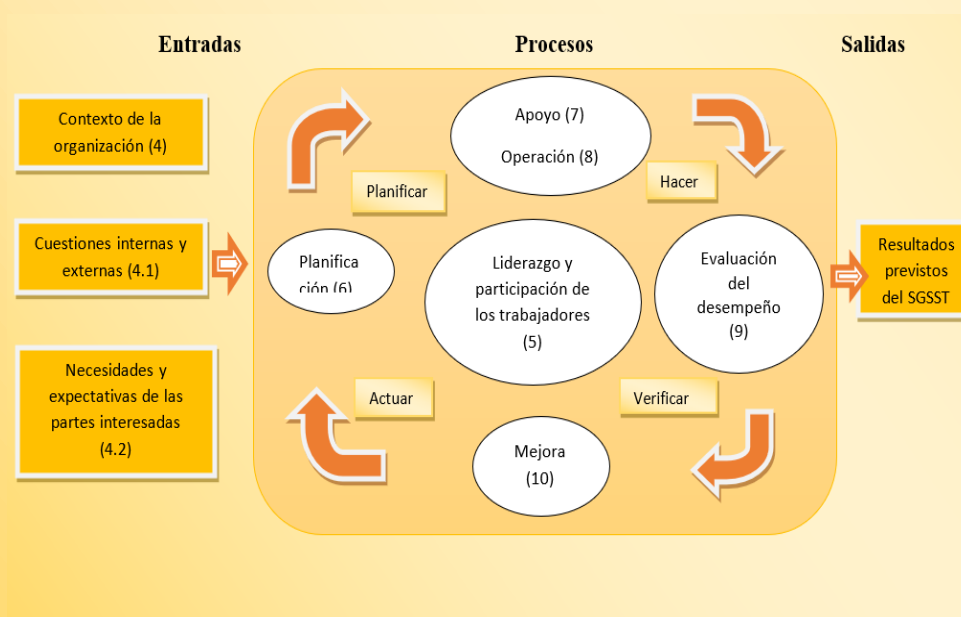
Entradas

Procesos

Salidas

Contexto de la organización (4)

Cuestiones internas y externas (4.1)

Necesidades y expectativas de las partes interesadas (4.2)

Apoyo (7)

Operación (8)

Planificar

Hacer

Planificación (6)

Liderazgo y participación de los trabajadores (5)

Evaluación del desempeño (9)

Actuar

Verificar

Mejora (10)

Resultados previstos del SGSST